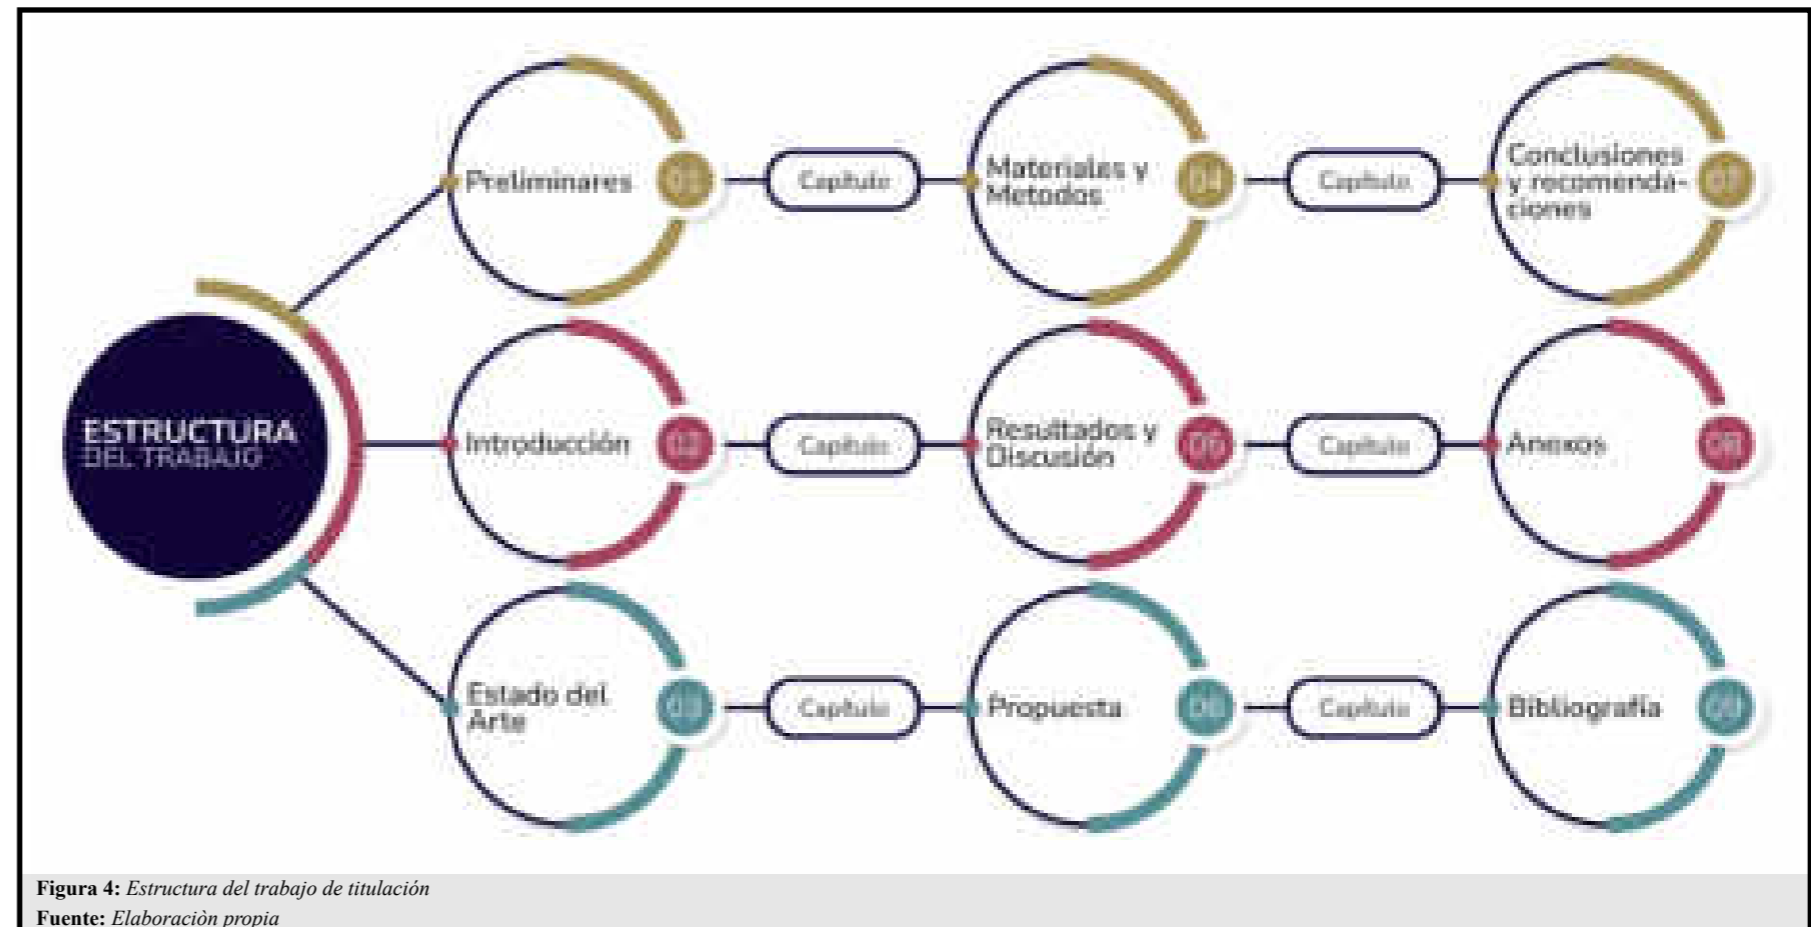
ESTRUCTURA DEL TRABAJO

Preliminares 01

Capitulo

Materiales y Metodos 04

Capitulo

Conclusiones y recomendaciones 07

Introducción 02

Capitulo

Resultados y Discusión 05

Capitulo

Anexos 08

Estado del Arte 03

Capitulo

Propuesta 06

Capitulo

Bibliografía 09

**Figura 4:** *Estructura del trabajo de titulación*
**Fuente:** *Elaboraciòn propia*